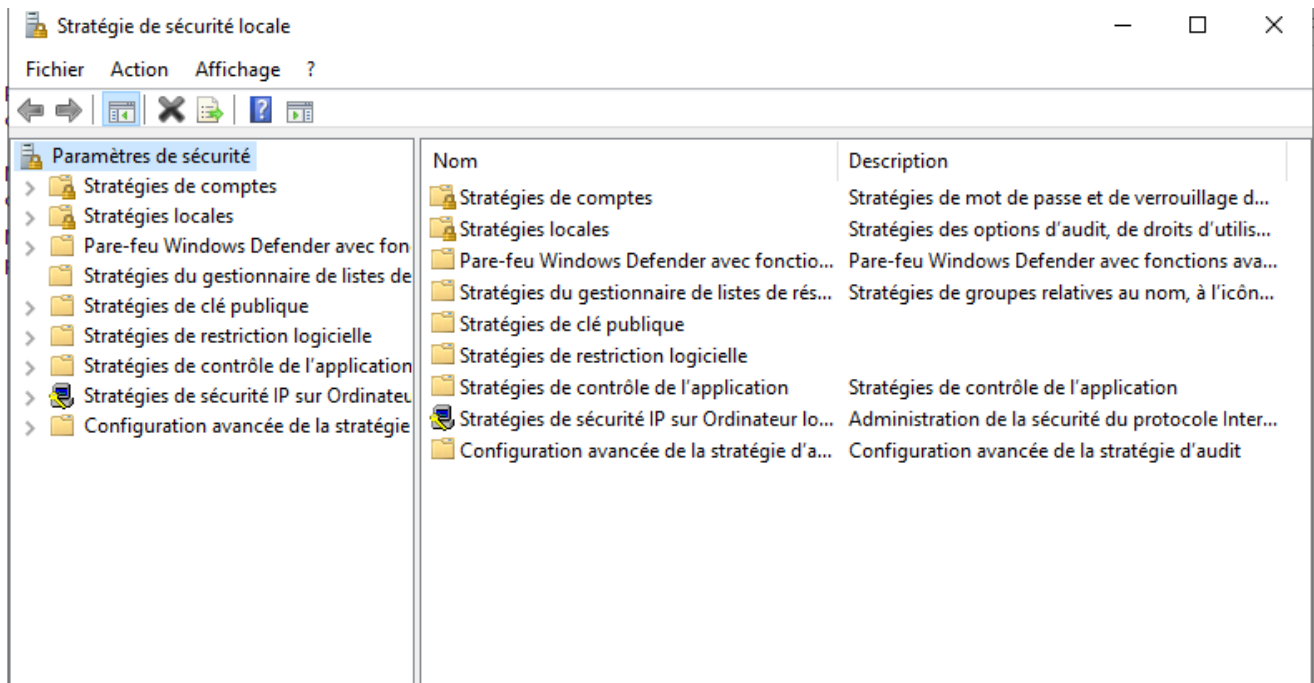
Stratégie de sécurité locale

Fichier Action Affichage ?

Paramètres de sécurité
Stratégies de comptes
Stratégies locales
Pare-feu Windows Defender avec fon
Stratégies du gestionnaire de listes de
Stratégies de clé publique
Stratégies de restriction logicielle
Stratégies de contrôle de l'application
Stratégies de sécurité IP sur Ordinateu
Configuration avancée de la stratégie

| Nom | Description |
|---|---|
| Stratégies de comptes | Stratégies de mot de passe et de verrouillage d... |
| Stratégies locales | Stratégies des options d'audit, de droits d'utilis... |
| Pare-feu Windows Defender avec fonctio... | Pare-feu Windows Defender avec fonctions ava... |
| Stratégies du gestionnaire de listes de rés... | Stratégies de groupes relatives au nom, à l'icôn... |
| Stratégies de clé publique | |
| Stratégies de restriction logicielle | |
| Stratégies de contrôle de l'application | Stratégies de contrôle de l'application |
| Stratégies de sécurité IP sur Ordinateur lo... | Administration de la sécurité du protocole Inter... |
| Configuration avancée de la stratégie d'a... | Configuration avancée de la stratégie d'audit |